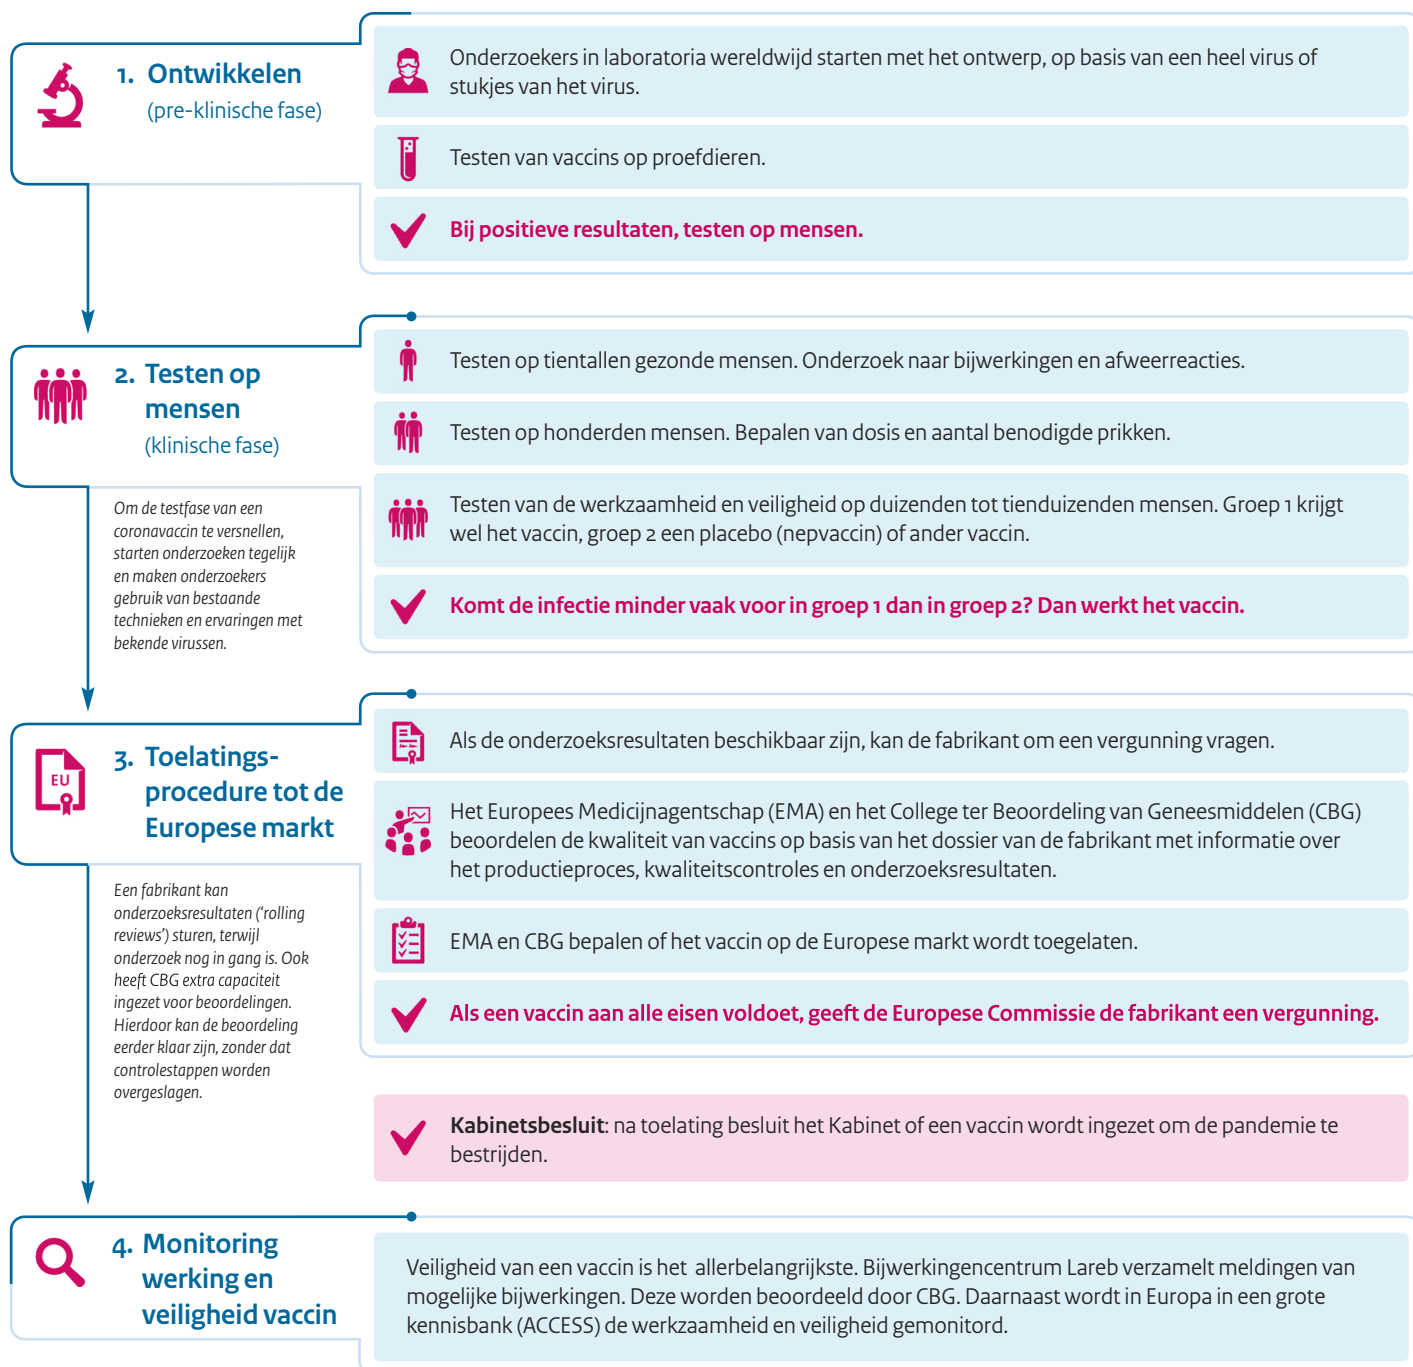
1. Ontwikkelen
(pre-klinische fase)

Onderzoekers in laboratoria wereldwijd starten met het ontwerp, op basis van een heel virus of stukjes van het virus.

Testen van vaccins op proefdieren.

Bij positieve resultaten, testen op mensen.

2. Testen op mensen
(klinische fase)

Om de testfase van een coronavaccin te versnellen, starten onderzoeken tegelijk en maken onderzoekers gebruik van bestaande technieken en ervaringen met bekende virussen.

Testen op tientallen gezonde mensen. Onderzoek naar bijwerkingen en afweerreacties.

Testen op honderden mensen. Bepalen van dosis en aantal benodigde prikken.

Testen van de werkzaamheid en veiligheid op duizenden tot tienduizenden mensen. Groep 1 krijgt wel het vaccin, groep 2 een placebo (nepvaccin) of ander vaccin.

Komt de infectie minder vaak voor in groep 1 dan in groep 2? Dan werkt het vaccin.

3. Toelatingsprocedure tot de Europese markt

EU

Een fabrikant kan onderzoeksresultaten ('rolling reviews') sturen, terwijl onderzoek nog in gang is. Ook heeft CBG extra capaciteit ingezet voor beoordelingen. Hierdoor kan de beoordeling eerder klaar zijn, zonder dat controlestappen worden overgeslagen.

Als de onderzoeksresultaten beschikbaar zijn, kan de fabrikant om een vergunning vragen.

Het Europees Medicijnagentschap (EMA) en het College ter Beoordeling van Geneesmiddelen (CBG) beoordelen de kwaliteit van vaccins op basis van het dossier van de fabrikant met informatie over het productieproces, kwaliteitscontroles en onderzoeksresultaten.

EMA en CBG bepalen of het vaccin op de Europese markt wordt toegelaten.

Als een vaccin aan alle eisen voldoet, geeft de Europese Commissie de fabrikant een vergunning.

Kabinetsbesluit: na toelating besluit het Kabinet of een vaccin wordt ingezet om de pandemie te bestrijden.

4. Monitoring werking en veiligheid vaccin

Veiligheid van een vaccin is het allerbelangrijkste. Bijwerkingencentrum Lareb verzamelt meldingen van mogelijke bijwerkingen. Deze worden beoordeeld door CBG. Daarnaast wordt in Europa in een grote kennisbank (ACCESS) de werkzaamheid en veiligheid gemonitord.